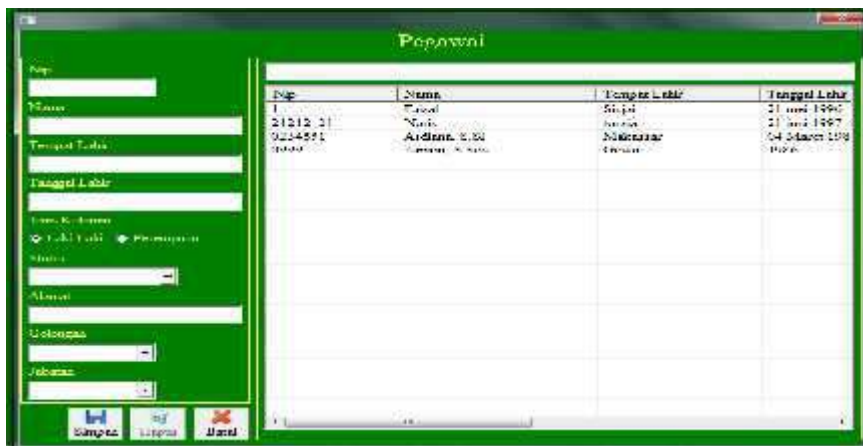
Pegawai

Nip

Nama

Tempat Lahir

Tanggal Lahir

Jenis Kelamin

Laki-Laki Perempuan

Status

Alamat

Golongan

Jabatan

Simpan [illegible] Batal

| Nip | Nama | Tempat Lahir | Tanggal Lahir |
|---|---|---|---|
| 1 | Faisal | Sinjai | 21 juni 1996 |
| 21212 21 | Nurla | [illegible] | 21 juni 1997 |
| 9234551 | Ardiana, S.Si | Makassar | 04 Maret 198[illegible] |
| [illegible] | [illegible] | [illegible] | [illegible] |